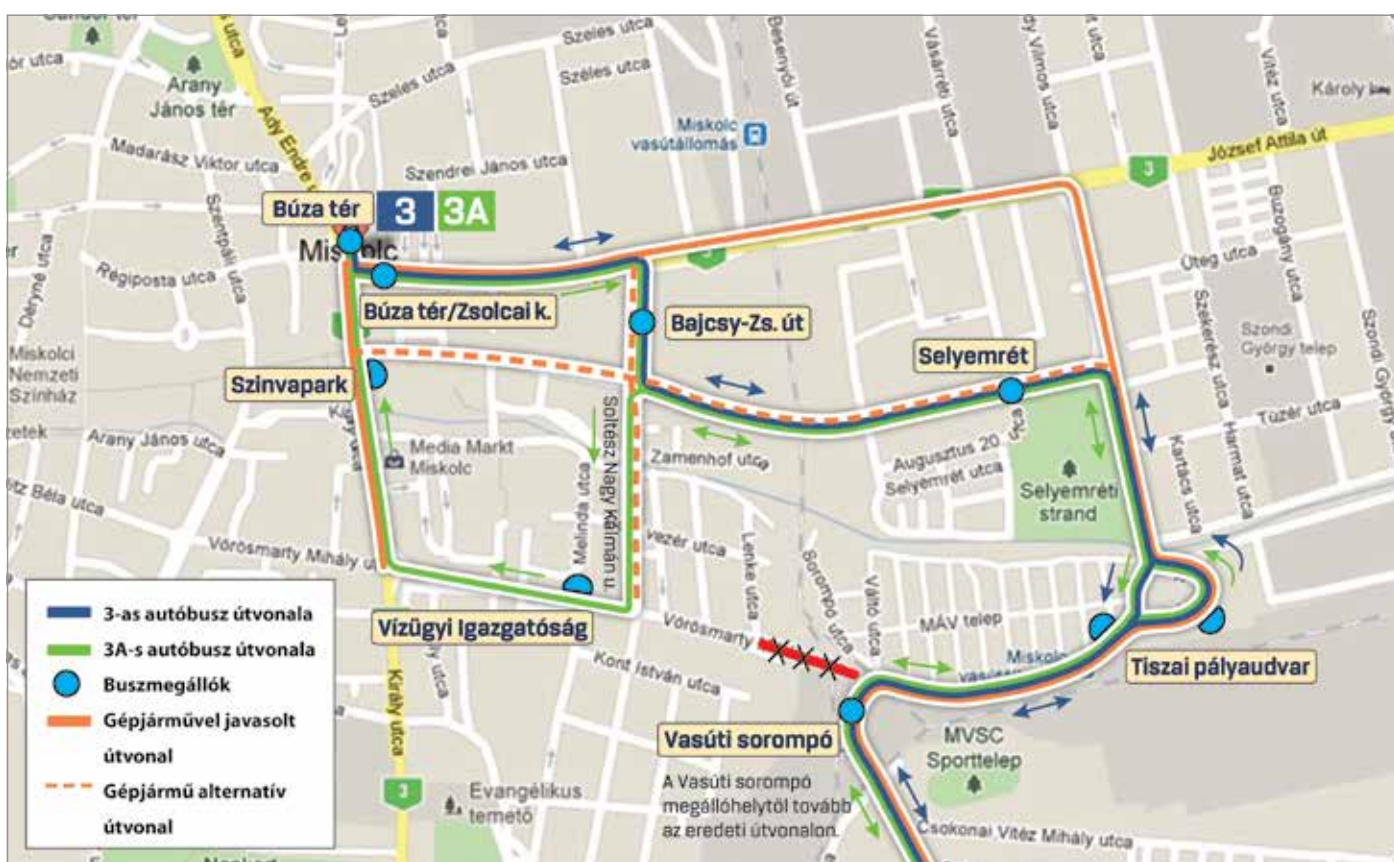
Búza tér
3
3A
Búza tér/Zsolcai k.
Bajcsy-Zs. út
Selyemrét
Szinvapark
Vízügyi Igazgatóság
Tiszai pályaudvar
Vasúti sorompó
A Vasúti sorompó megállóhelytől tovább az eredeti útvonalon.

Szeles utca
Szeles utca
Arany János tér
Ady Endre utca
Madarász Viktor utca
Szendrei János utca
Miskolc vasútállomás
Besenyői út
Vásárréti utca
Vilmos utca
Vitéz utca
Károly
József Attila út
3
Miskolc
Régiposta utca
Szentpáli utca
Déryné utca
Miskolci Nemzeti Színház
Arany János utca
Media Markt Miskolc
Soltész Nagy Kálmán u.
Melinda utca
Zamenhof utca
Augusztus 20. utca
Selyemrét utca
Selyemréti strand
Üteg utca
Szeremi utca
Buzogány utca
Szondi György telep
Tüzér utca
Kartács utca
Harmat utca
Vörösmarty Mihály utca
Vezér utca
Lenke utca
Sorompó utca
Vátó utca
MÁV telep
Vörösmarty
Kont István utca
Király utca
3
Evangélikus temető
MVSC Sporttelep
Csokonai Vitéz Mihály utca
Béla utca

3-as autóbusz útvonala
3A-s autóbusz útvonala
Buszmegállók
Gépjárművel javasolt útvonal
Gépjármű alternatív útvonal